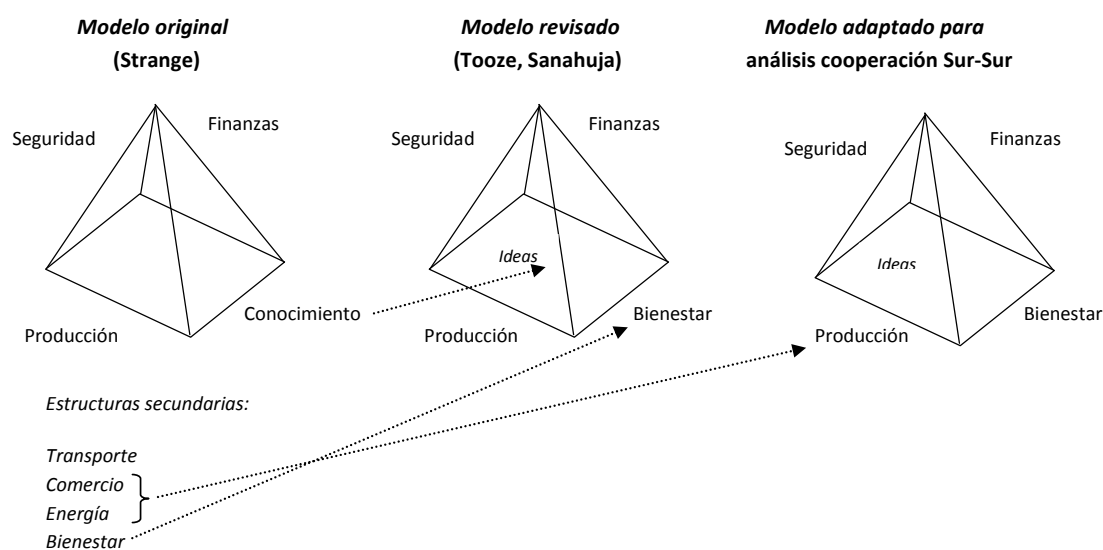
*Modelo original*
**(Strange)**

Seguridad
Finanzas
Producción
Conocimiento

*Modelo revisado*
**(Tooze, Sanahuja)**

Seguridad
Finanzas
*Ideas*
Producción
Bienestar

*Modelo adaptado para*
**análisis cooperación Sur-Sur**

Seguridad
Finanzas
*Ideas*
Producción
Bienestar

*Estructuras secundarias:*

*Transporte*
*Comercio*
*Energía*
*Bienestar*